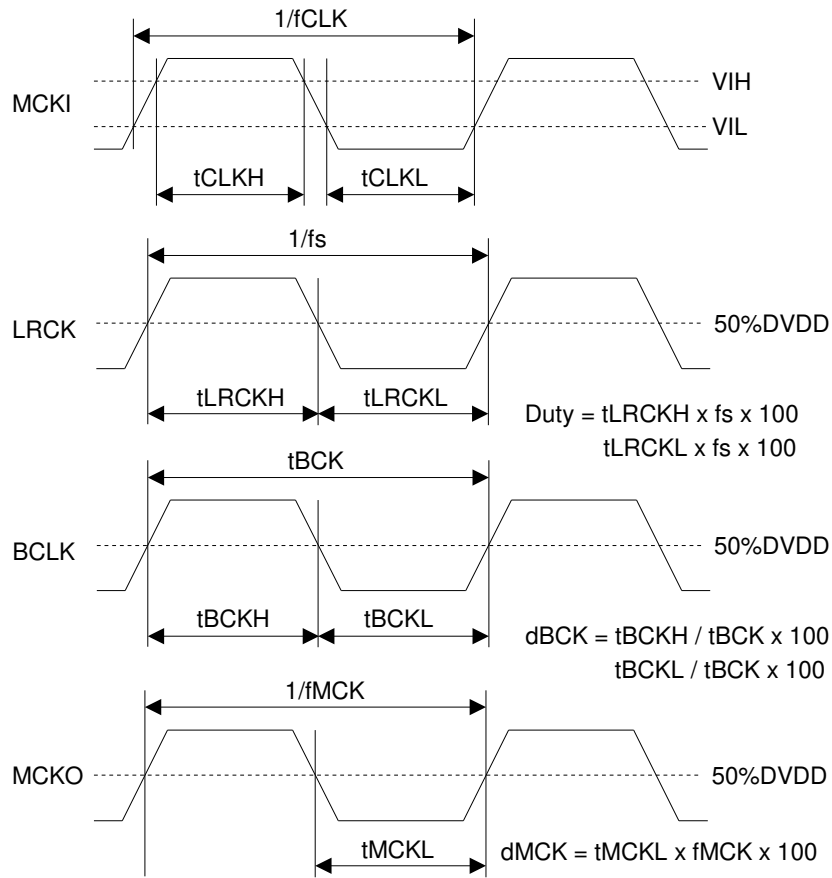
1/fCLK

MCKI

VIH

VIL

tCLKH

tCLKL

1/fs

LRCK

50%DVDD

tLRCKH

tLRCKL

Duty = tLRCKH x fs x 100
tLRCKL x fs x 100

tBCK

BCLK

50%DVDD

tBCKH

tBCKL

dBCK = tBCKH / tBCK x 100
tBCKL / tBCK x 100

1/fMCK

MCKO

50%DVDD

tMCKL

dMCK = tMCKL x fMCK x 100